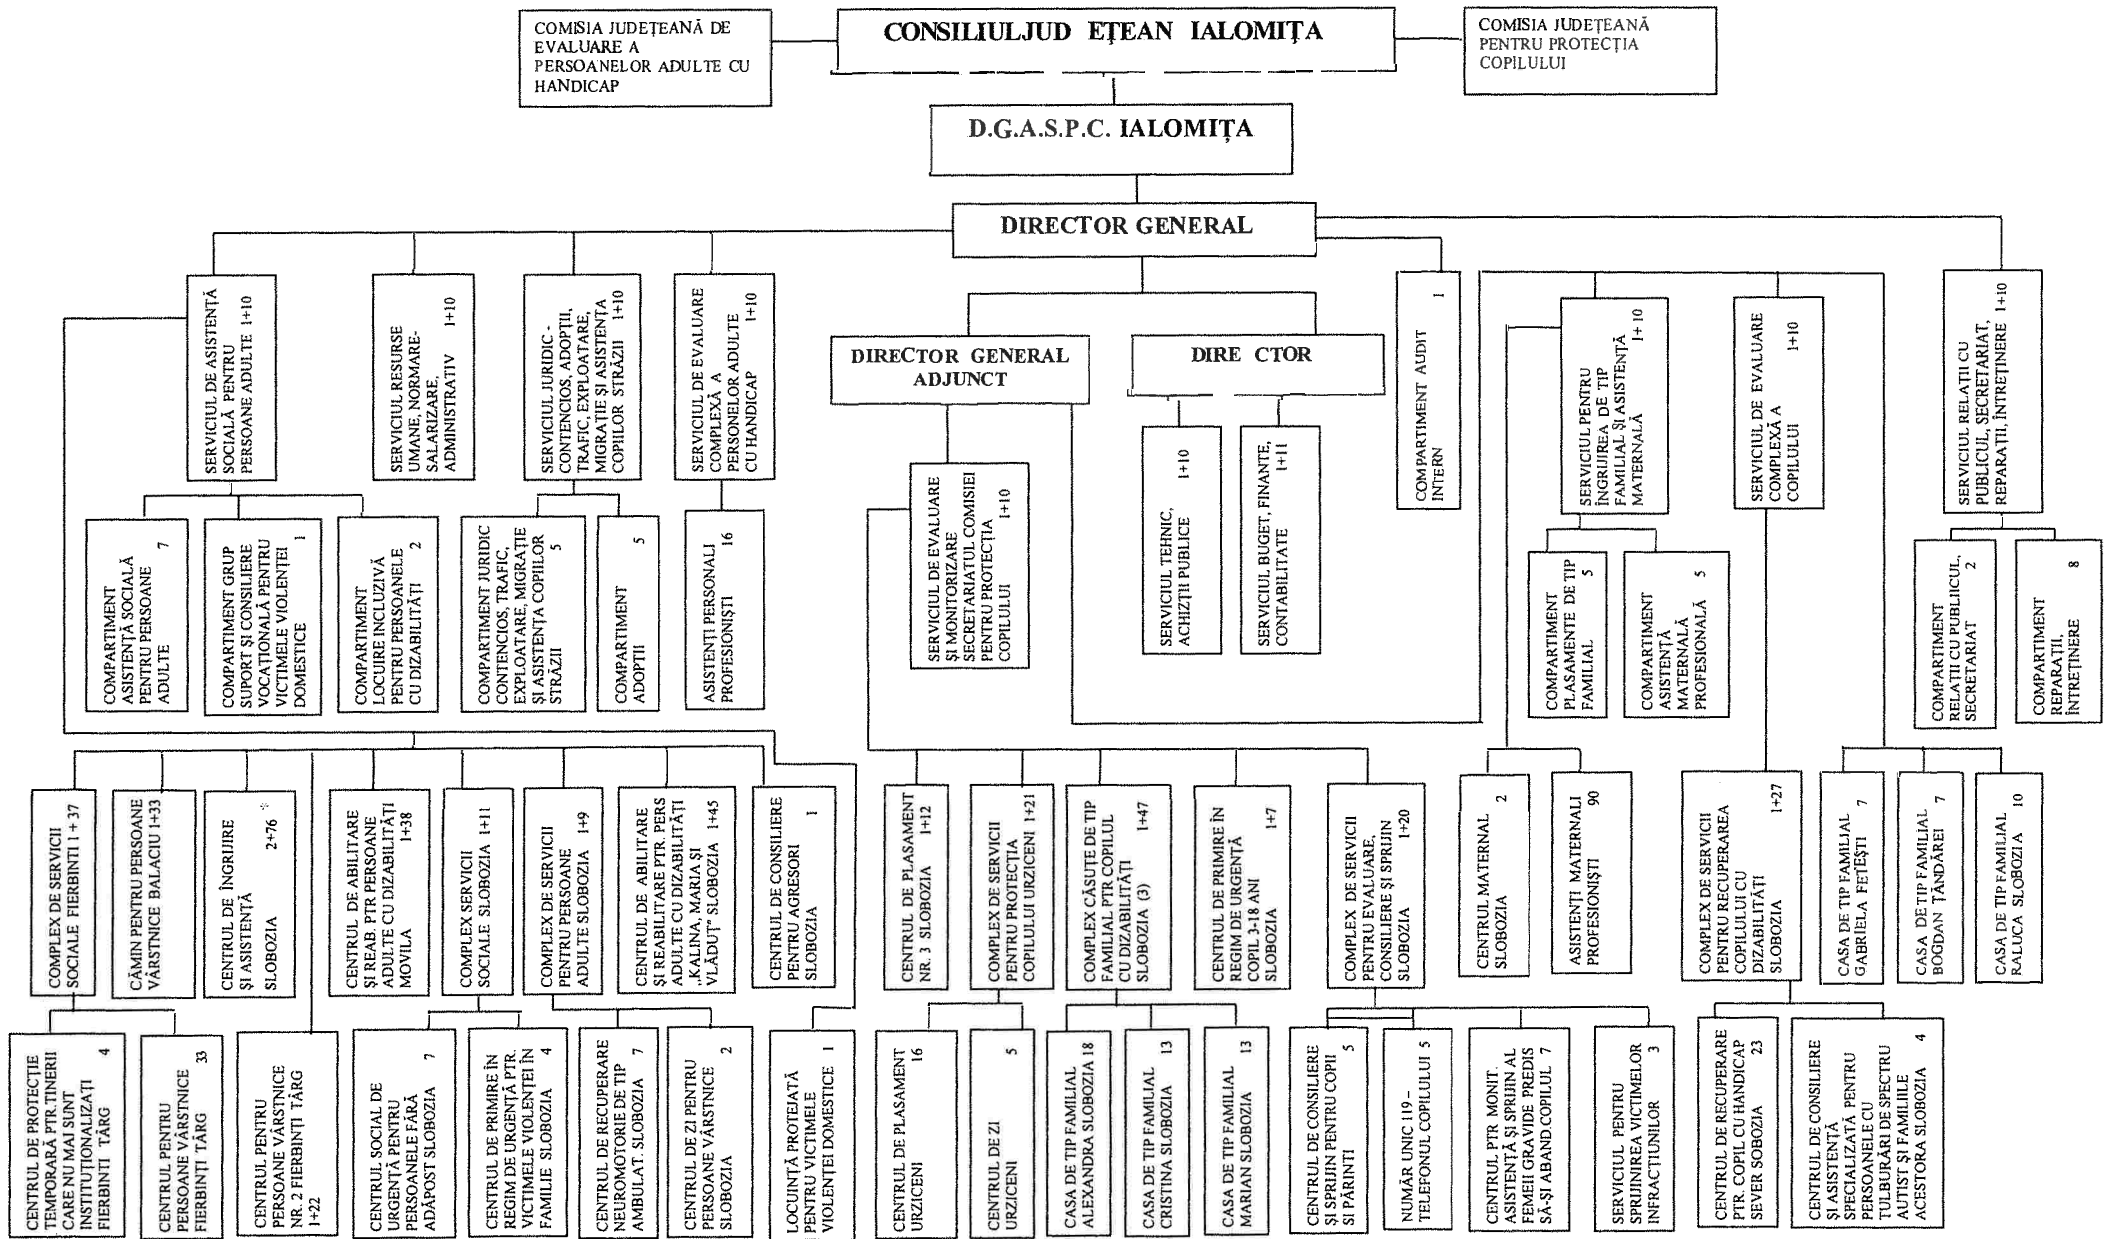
COMISIA JUDEȚEANĂ DE EVALUARE A PERSOANELOR ADULTE CU HANDICAP

CONSILIULJUD EȚEAN IALOMIȚA

COMISIA JUDEȚEANĂ PENTRU PROTECȚIA COPILULUI

D.G.A.S.P.C. IALOMIȚA

DIRECTOR GENERAL

SERVICIUL DE ASISTENȚĂ SOCIALĂ PENTRU PERSOANE ADULTE 1+10

SERVICIUL RESURSE UMANE, NORMARE-SALARIZARE, ADMINISTRATIV 1+10

SERVICIUL JURIDIC-CONTENCIOS, ADOPȚII, TRAFIC, EXPLOATARE, MIGRAȚIE ȘI ASISTENȚA COPIILOR STRĂZII 1+10

SERVICIUL DE EVALUARE COMPLEXĂ A PERSONELOR ADULTE CU HANDICAP 1+10

DIRECTOR GENERAL ADJUNCT

DIRE CTOR

COMPARTIMENT AUDIT INTERN 1

SERVICIUL PENTRU ÎNGRIJIREA DE TIP FAMILIAL ȘI ASISTENȚĂ MATERNALĂ 1+ 10

SERVICIUL DE EVALUARE COMPLEXĂ A COPILULUI 1+10

SERVICIUL RELAȚII CU PUBLICUL, SECRETARIAT, REPARAȚII, ÎNTREȚINERE 1+10

COMPARTIMENT ASISTENȚĂ SOCIALĂ PENTRU PERSOANE ADULTE 7

COMPARTIMENT GRUP SUPORT ȘI CONSILIERE VOCAȚIONALĂ PENTRU VICTIMELE VIOLENȚEI DOMESTICE 1

COMPARTIMENT LOCUIRE INCLUZIVĂ PENTRU PERSOANELE CU DIZABILITĂȚI 2

COMPARTIMENT JURIDIC CONTENCIOS, TRAFIC, EXPLOATARE, MIGRAȚIE ȘI ASISTENȚA COPIILOR STRĂZII 5

COMPARTIMENT ADOPȚII 5

ASISTENȚI PERSONALI PROFESIONIȘTI 16

SERVICIUL DE EVALUARE ȘI MONITORIZARE SECRETARIATUL COMISIEI PENTRU PROTECȚIA COPILULUI 1+10

SERVICIUL TEHNIC, ACHIZIȚII PUBLICE 1+10

SERVICIUL BUGET, FINANTE, CONTABILITATE 1+11

COMPARTIMENT PLASAMENTE DE TIP FAMILIAL 5

COMPARTIMENT ASISTENȚĂ MATERNALĂ PROFESIONALĂ 5

COMPARTIMENT RELAȚII CU PUBLIICUL, SECRETARIAT 2

COMPARTIMENT REPARAȚII, ÎNTREȚINERE 8

COMPLEX DE SERVICII SOCIALE FIERBINȚI 1 + 37

CĂMIN PENTRU PERSOANE VÂRSTNICE BALACIU 1+33

CENTRUL DE ÎNGRIJIRE ȘI ASISTENȚĂ SLOBOZIA 2+76

CENTRUL DE ABILITARE ȘI REAB. PTR PERSOANE ADULTE CU DIZABILITĂȚI MOVILA 1+38

COMPLEX SERVICII SOCIALE SLOBOZIA 1+11

COMPLEX DE SERVICII PENTRU PERSOANE ADULTE SLOBOZIA 1+9

CENTRUL DE ABILITARE ȘI REABILITARE PTR. PERS ADULTE CU DIZABILITĂȚI „KALINA, MARIA ȘI VLĂDUȚ" SLOBOZIA 1+45

CENTRUL DE CONSILIERE PENTRU AGRESORI SLOBOZIA 1

CENTRUL DE PLASAMENT NR. 3 SLOBOZIA 1+12

COMPLEX DE SERVICII PENTRU PROTECȚIA COPILULUI URZICENI 1+21

COMPLEX CĂSUȚE DE TIP FAMILIAL PTR COPILUL CU DIZABILITĂȚI SLOBOZIA (3) 1+47

CENTRUL DE PRIMIRE ÎN REGIM DE URGENȚĂ COPIL 3-18 ANI SLOBOZIA 1+7

COMPLEX DE SERVICII PENTRU EVALUARE, CONSILIERE ȘI SPRIJIN SLOBOZIA 1+20

CENTRUL MATERNAL SLOBOZIA 2

ASISTENȚI MATERNALI PROFESIONIȘTI 90

COMPLEX DE SERVICII PENTRU RECUPERAREA COPILULUI CU DIZABILITĂȚI SLOBOZIA 1+27

CASA DE TIP FAMILIAL GABRIELA FETEȘTI 7

CASA DE TIP FAMILIAL BOGDAN ȚĂNDĂREI 7

CASA DE TIP FAMILIAL RALUCA SLOBOZIA 10

CENTRUL DE PROTECȚIE TEMPORARĂ PTR.TINERII CARE NU MAI SUNT INSTITUȚIONALIZAȚI FIERBINȚI TÂRG 4

CENTRUL PENTRU PERSOANE VÂRSTNICE FIERBINȚI TÂRG 33

CENTRUL PENTRU PERSOANE VÂRSTNICE NR. 2 FIERBINȚI TÂRG 1+22

CENTRUL SOCIAL DE URGENȚĂ PENTRU PERSOANELE FĂRĂ ADĂPOST SLOBOZIA 7

CENTRUL DE PRIMIRE ÎN REGIM DE URGENȚĂ PTR. VICTIMELE VIOLENȚEI ÎN FAMILIE SLOBOZIA 4

CENTRUL DE RECUPERARE NEUROMOTORIE DE TIP AMBULAT. SLOBOZIA 7

CENTRUL DE ZI PENTRU PERSOANE VÂRSTNICE SLOBOZIA 2

LOCUINȚĂ PROTEJATĂ PENTRU VICTIMELE VIOLENȚEI DOMESTICE 1

CENTRUL DE PLASAMENT URZICENI 16

CENTRUL DE ZI URZICENI 5

CASA DE TIP FAMILIAL ALEXANDRA SLOBOZIA 18

CASA DE TIP FAMILIAL CRISTINA SLOBOZIA 13

CASA DE TIP FAMILIAL MARIAN SLOBOZIA 13

CENTRUL DE CONSILIERE ȘI SPRIJIN PENTRU COPII ȘI PĂRINȚI 5

NUMĂR UNIC 119 – TELEFONUL COPILULUI 5

CENTRUL PTR MONIT. ASISTENȚĂ ȘI SPRIJIN AL FEMEII GRAVIDE PREDIS SĂ-ȘI ABAND COPILUL 7

SERVICIUL PENTRU SPRIJINIREA VICTIMELOR INFRACȚIUNILOR 3

CENTRUL DE RECUPERARE PTR. COPIL CU HANDICAP SEVER SLOBOZIA 23

CENTRUL DE CONSILIERE ȘI ASISTENȚĂ SPECIALIZATĂ PENTRU PERSOANELE CU TULBURĂRI DE SPECTRU AUTIST ȘI FAMILIILE ACESTORA SLOBOZIA 4